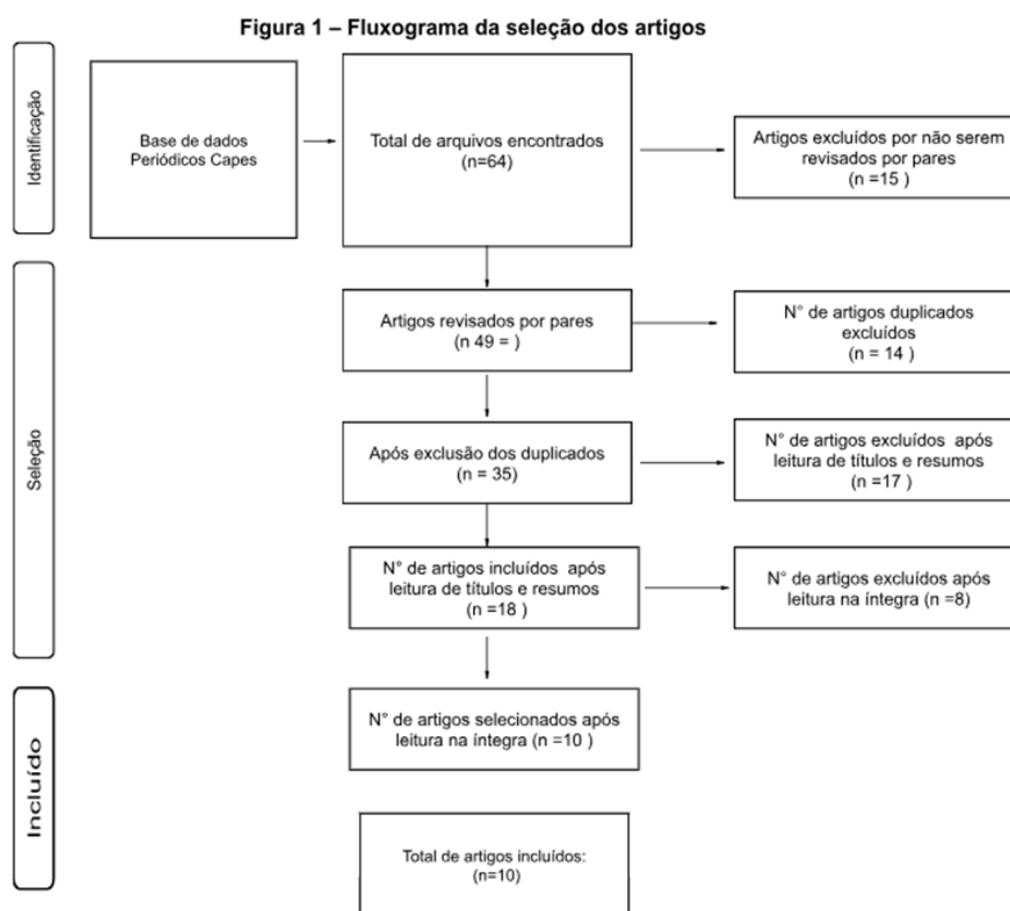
Figura 1 – Fluxograma da seleção dos artigos

Identificação

Base de dados Periódicos Capes

Total de arquivos encontrados (n=64)

Artigos excluídos por não serem revisados por pares (n =15 )

Seleção

Artigos revisados por pares (n 49 = )

N° de artigos duplicados excluídos (n = 14 )

Após exclusão dos duplicados (n = 35)

N° de artigos excluídos após leitura de títulos e resumos (n =17 )

N° de artigos incluídos após leitura de títulos e resumos (n =18 )

N° de artigos excluídos após leitura na íntegra (n =8)

Incluído

N° de artigos selecionados após leitura na íntegra (n =10 )

Total de artigos incluídos: (n=10)